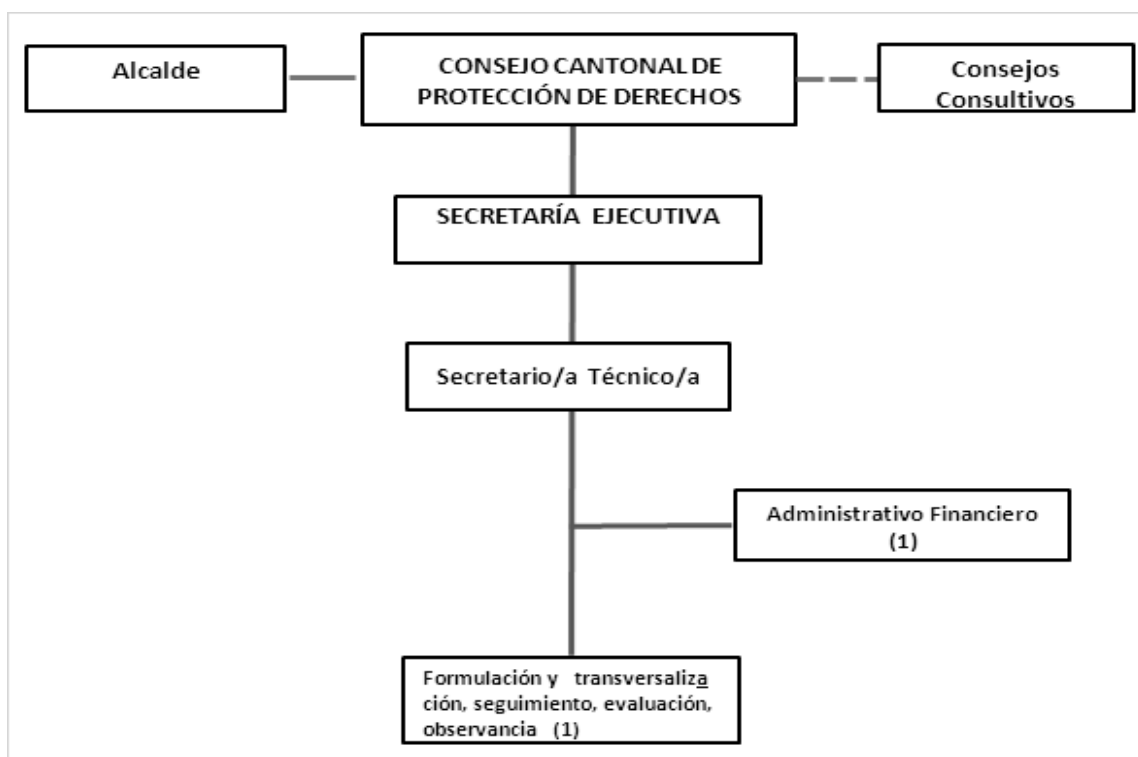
Alcalde

CONSEJO CANTONAL DE PROTECCIÓN DE DERECHOS

Consejos Consultivos

SECRETARÍA EJECUTIVA

Secretario/a Técnico/a

Administrativo Financiero (1)

Formulación y transversalización, seguimiento, evaluación, observancia (1)